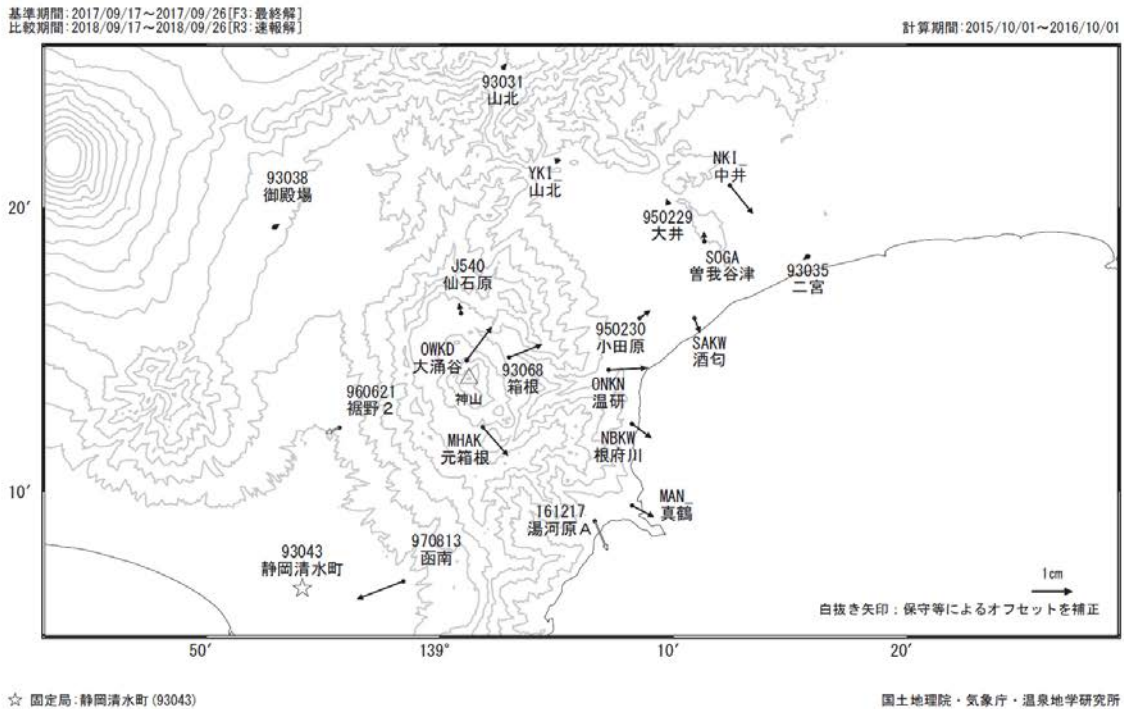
基準期間:2017/09/17〜2017/09/26[F3:最終解]
比較期間:2018/09/17〜2018/09/26[R3:速報解]

計算期間:2015/10/01〜2016/10/01

93031
山北

93038
御殿場

YKI_
山北

NKI_
中井

950229
大井

SOGA
曽我谷津

93035
二宮

J540
仙石原

950230
小田原

SAKW
酒匂

OWKD
大涌谷

93068
箱根

ONKN
温研

神山

960621
裾野２

MHAK
元箱根

NBKW
根府川

MAN_
真鶴

161217
湯河原Ａ

970813
函南

93043
静岡清水町

1cm

白抜き矢印：保守等によるオフセットを補正

20′

10′

50′

139°

10′

20′

☆ 固定局:静岡清水町 (93043)

国土地理院・気象庁・温泉地学研究所